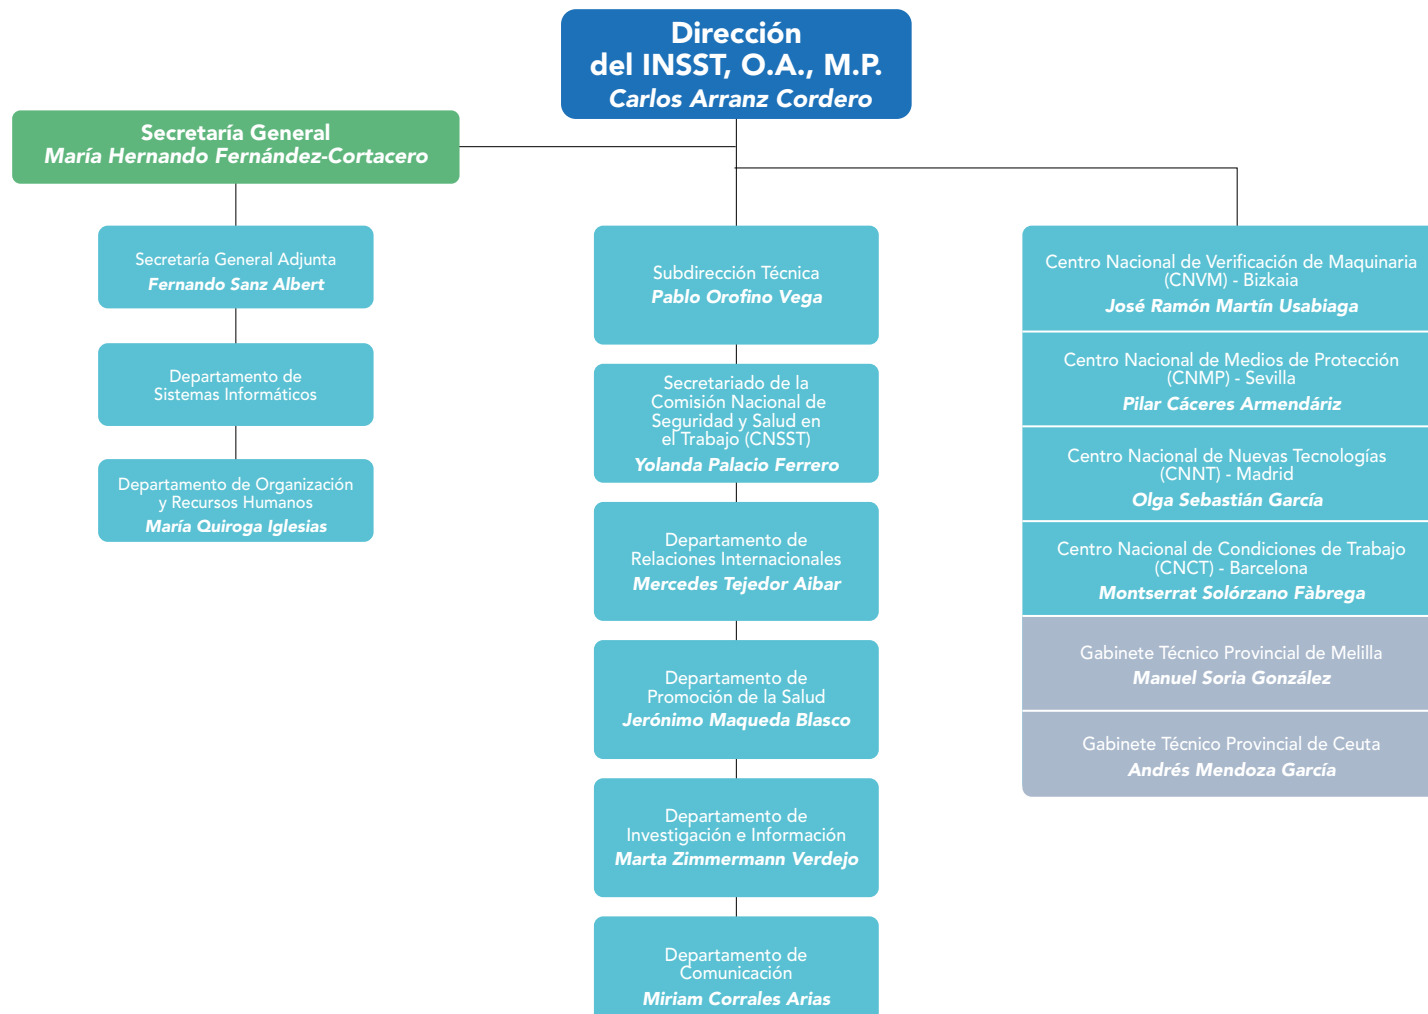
Dirección
del INSST, O.A., M.P.
Carlos Arranz Cordero

Secretaría General
María Hernando Fernández-Cortacero

Secretaría General Adjunta
Fernando Sanz Albert

Departamento de
Sistemas Informáticos

Departamento de Organización
y Recursos Humanos
María Quiroga Iglesias

Subdirección Técnica
Pablo Orofino Vega

Secretariado de la
Comisión Nacional de
Seguridad y Salud en
el Trabajo (CNSST)
Yolanda Palacio Ferrero

Departamento de
Relaciones Internacionales
Mercedes Tejedor Aibar

Departamento de
Promoción de la Salud
Jerónimo Maqueda Blasco

Departamento de
Investigación e Información
Marta Zimmermann Verdejo

Departamento de
Comunicación
Miriam Corrales Arias

Centro Nacional de Verificación de Maquinaria
(CNVM) - Bizkaia
José Ramón Martín Usabiaga

Centro Nacional de Medios de Protección
(CNMP) - Sevilla
Pilar Cáceres Armendáriz

Centro Nacional de Nuevas Tecnologías
(CNNT) - Madrid
Olga Sebastián García

Centro Nacional de Condiciones de Trabajo
(CNCT) - Barcelona
Montserrat Solórzano Fàbrega

Gabinete Técnico Provincial de Melilla
Manuel Soria González

Gabinete Técnico Provincial de Ceuta
Andrés Mendoza García